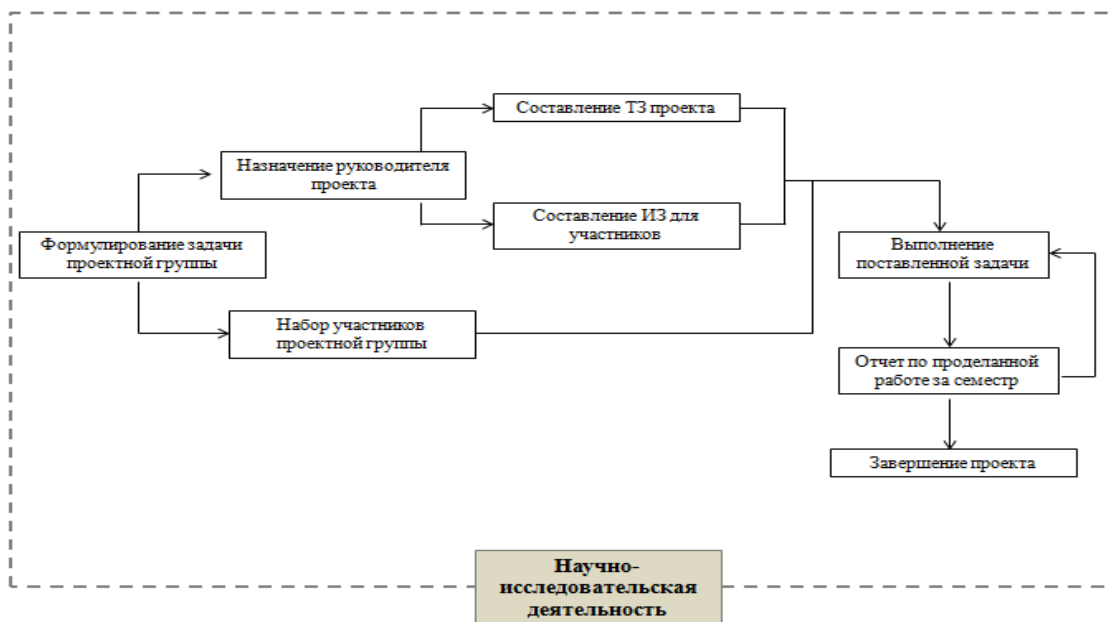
Составление ТЗ проекта

Назначение руководителя проекта

Составление ИЗ для участников

Формулирование задачи проектной группы

Выполнение поставленной задачи

Набор участников проектной группы

Отчет по проделанной работе за семестр

Завершение проекта

Научно-исследовательская деятельность